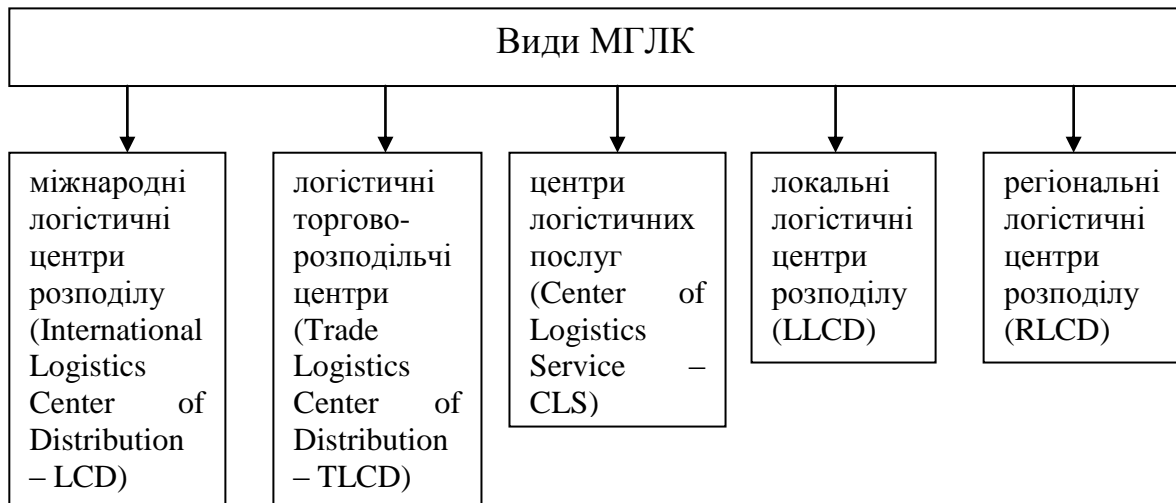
Види МГЛК

міжнародні логістичні центри розподілу (International Logistics Center of Distribution – LCD)

логістичні торгово-розподільчі центри (Trade Logistics Center of Distribution – TLCD)

центри логістичних послуг (Center of Logistics Service – CLS)

локальні логістичні центри розподілу (LLCD)

регіональні логістичні центри розподілу (RLCD)